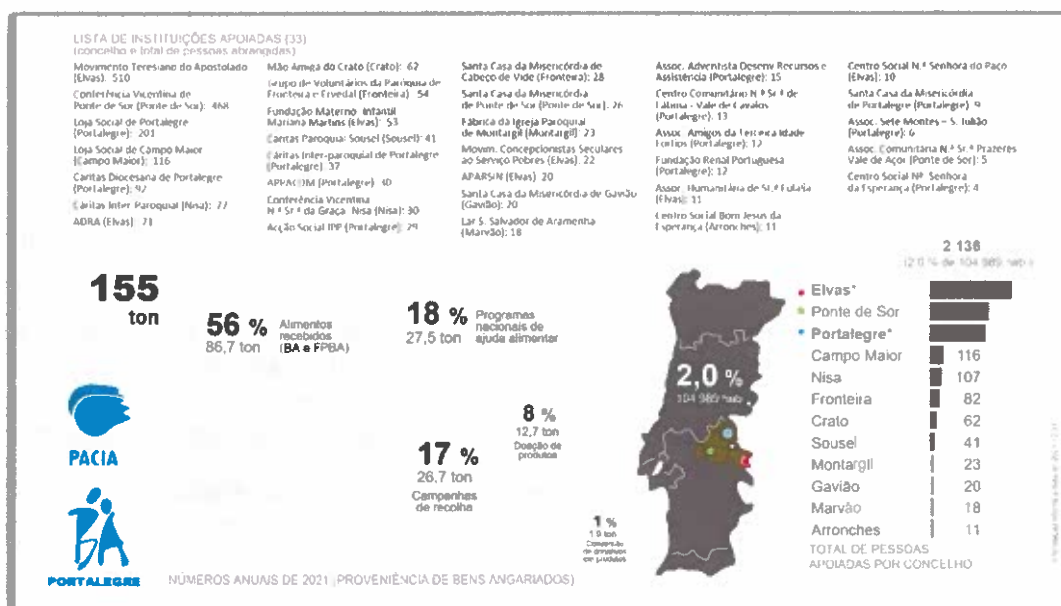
LISTA DE INSTITUIÇÕES APOIADAS (33)
(concelho e total de pessoas abrangidas)

Movimento Teresiano do Apostolado (Elvas): 510
Conferência Vicentina de Ponte de Sor (Ponte de Sor): 468
Loja Social de Portalegre (Portalegre): 201
Loja Social de Campo Maior (Campo Maior): 116
Cáritas Diocesana de Portalegre (Portalegre): 92
Cáritas Inter Paroquial (Nisa): 77
ADRA (Elvas): 71

Mão Amiga do Crato (Crato): 62
Grupo de Voluntários da Paróquia de Fronteira e Frevdal (Fronteira): 54
Fundação Materno Infantil Mariana Martins (Elvas): 53
Cáritas Paroquial Sousel (Sousel): 41
Cáritas Inter-paroquial de Portalegre (Portalegre): 37
APPACDM (Portalegre): 30
Conferência Vicentina N.ª Sr.ª da Graça Nisa (Nisa): 30
Acção Social IPP (Portalegre): 29

Santa Casa da Misericórdia de Cabeço de Vide (Fronteira): 28
Santa Casa da Misericórdia de Ponte de Sor (Ponte de Sor): 26
Fábrica da Igreja Paroquial de Montargil (Montargil): 23
Movim. Concepcionistas Seculares ao Serviço Pobres (Elvas): 22
APARSIN (Elvas): 20
Santa Casa da Misericórdia de Gavião (Gavião): 20
Lar S. Salvador de Aramenha (Marvão): 18

Assoc. Adventista Desenv. Recursos e Assistência (Portalegre): 15
Centro Comunitário N.ª Sr.ª de Fátima - Vale de Cavalos (Portalegre): 13
Assoc. Amigos da Terceira Idade Fortios (Portalegre): 12
Fundação Renal Portuguesa (Portalegre): 12
Assoc. Humanitária de St.ª Eulália (Elvas): 11
Centro Social Bom Jesus da Esperança (Arronches): 11

Centro Social N.ª Senhora do Paço (Elvas): 10
Santa Casa da Misericórdia de Portalegre (Portalegre): 9
Assoc. Sete Montes – S. Julião (Portalegre): 6
Assoc. Comunitária N.ª Sr.ª Prazeres Vale de Açor (Ponte de Sor): 5
Centro Social Nª Senhora da Esperança (Portalegre): 4

155 ton

56 % Alimentos recebidos (BA e FPBA)
86,7 ton

18 % Programas nacionais de ajuda alimentar
27,5 ton

8 %
12,7 ton
Doação de produtos

17 %
26,7 ton
Campanhas de recolha

1 %
1,9 ton
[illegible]

PACIA

BA PORTALEGRE

NÚMEROS ANUAIS DE 2021 (PROVENIÊNCIA DE BENS ANGARIADOS)

2,0 %
104 989 hab.

2 136
(2,0 % de 104 989 hab.)

Elvas*
Ponte de Sor
Portalegre*
Campo Maior 116
Nisa 107
Fronteira 82
Crato 62
Sousel 41
Montargil 23
Gavião 20
Marvão 18
Arronches 11

TOTAL DE PESSOAS APOIADAS POR CONCELHO